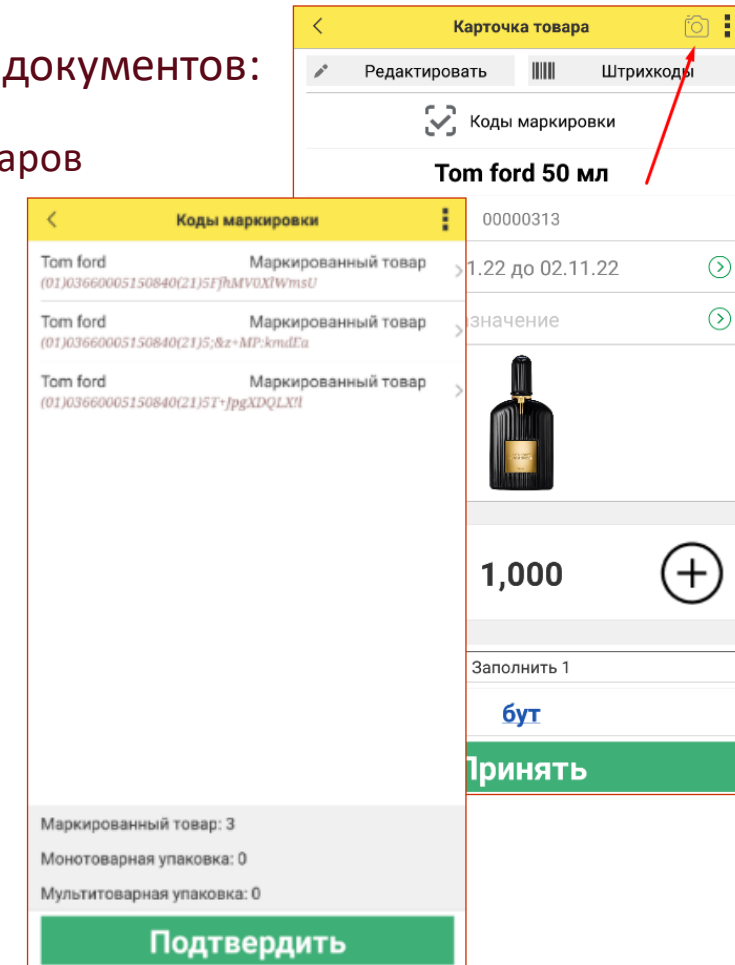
документов:

аров

Карточка товара

Редактировать

Штрихкоды

Коды маркировки

Tom ford 50 мл

00000313

1.22 до 02.11.22

значение

1,000

Заполнить 1

бут

Принять

Коды маркировки

Tom ford
Маркированный товар
(01)03660005150840(21)5FfhMV0XlWmsU

Tom ford
Маркированный товар
(01)03660005150840(21)5;&z+MP:kmdEa

Tom ford
Маркированный товар
(01)03660005150840(21)5T+JpgXDQLX!l

Маркированный товар: 3

Монотоварная упаковка: 0

Мультитоварная упаковка: 0

Подтвердить